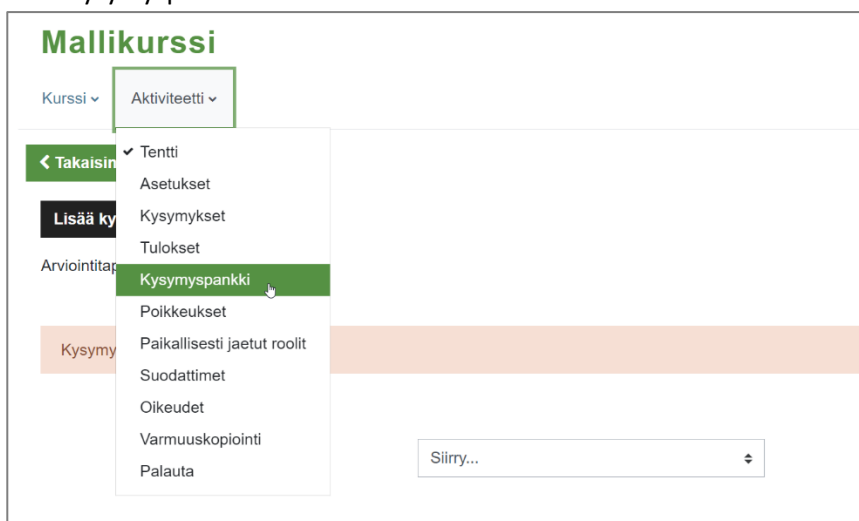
Mallikurssi

Kurssi ⌄ Aktiviteetti ⌄

✔ Tentti
Asetukset
Kysymykset
Tulokset
Kysymyspankki
Poikkeukset
Paikallisesti jaetut roolit
Suodattimet
Oikeudet
Varmuuskopiointi
Palauta

< Takaisin

Lisää ky

Arviointitap

Kysymy

Siirry...